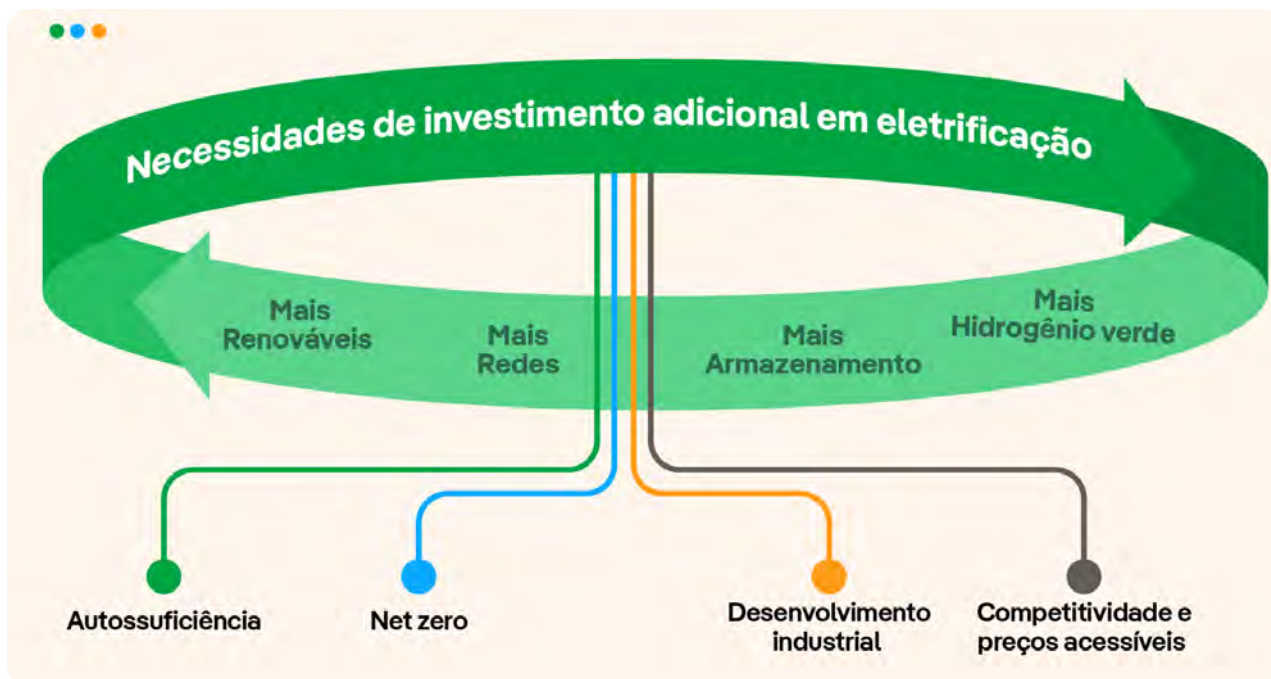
Necessidades de investimento adicional em eletrificação

Mais Renováveis

Mais Redes

Mais Armazenamento

Mais Hidrogênio verde

Autossuficiência

Net zero

Desenvolvimento industrial

Competitividade e preços acessíveis